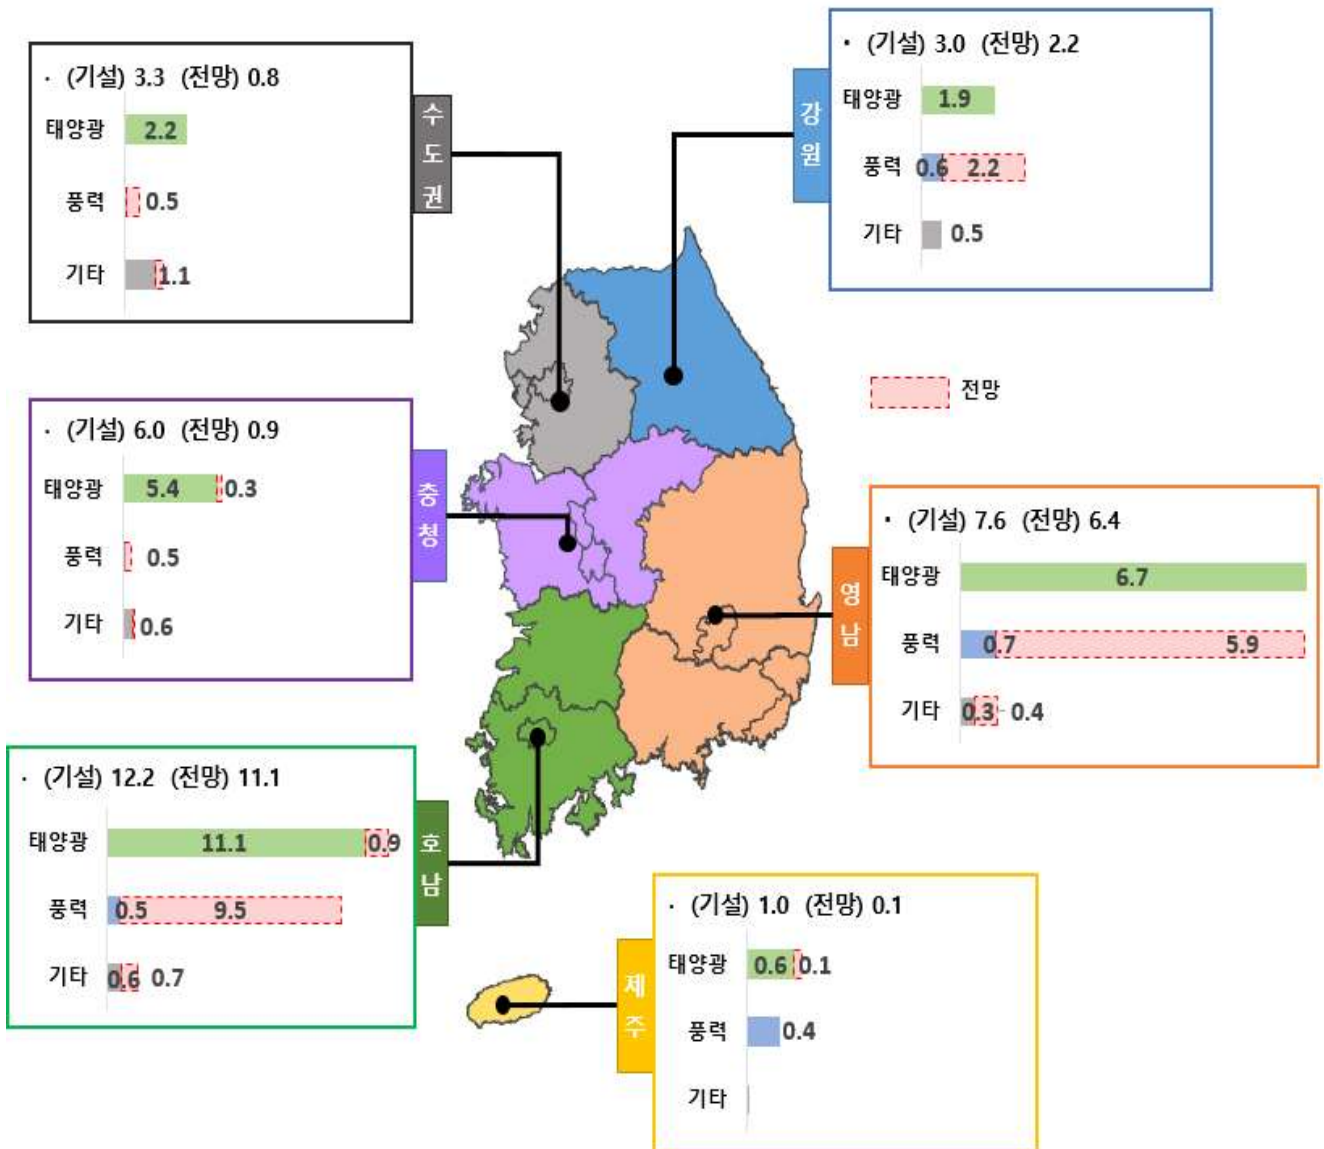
수도권
· (기설) 3.3 (전망) 0.8
태양광 2.2
풍력 0.5
기타 1.1

강원
· (기설) 3.0 (전망) 2.2
태양광 1.9
풍력 0.6 2.2
기타 0.5

전망

충청
· (기설) 6.0 (전망) 0.9
태양광 5.4 0.3
풍력 0.5
기타 0.6

영남
· (기설) 7.6 (전망) 6.4
태양광 6.7
풍력 0.7 5.9
기타 0.3 0.4

호남
· (기설) 12.2 (전망) 11.1
태양광 11.1 0.9
풍력 0.5 9.5
기타 0.6 0.7

제주
· (기설) 1.0 (전망) 0.1
태양광 0.6 0.1
풍력 0.4
기타